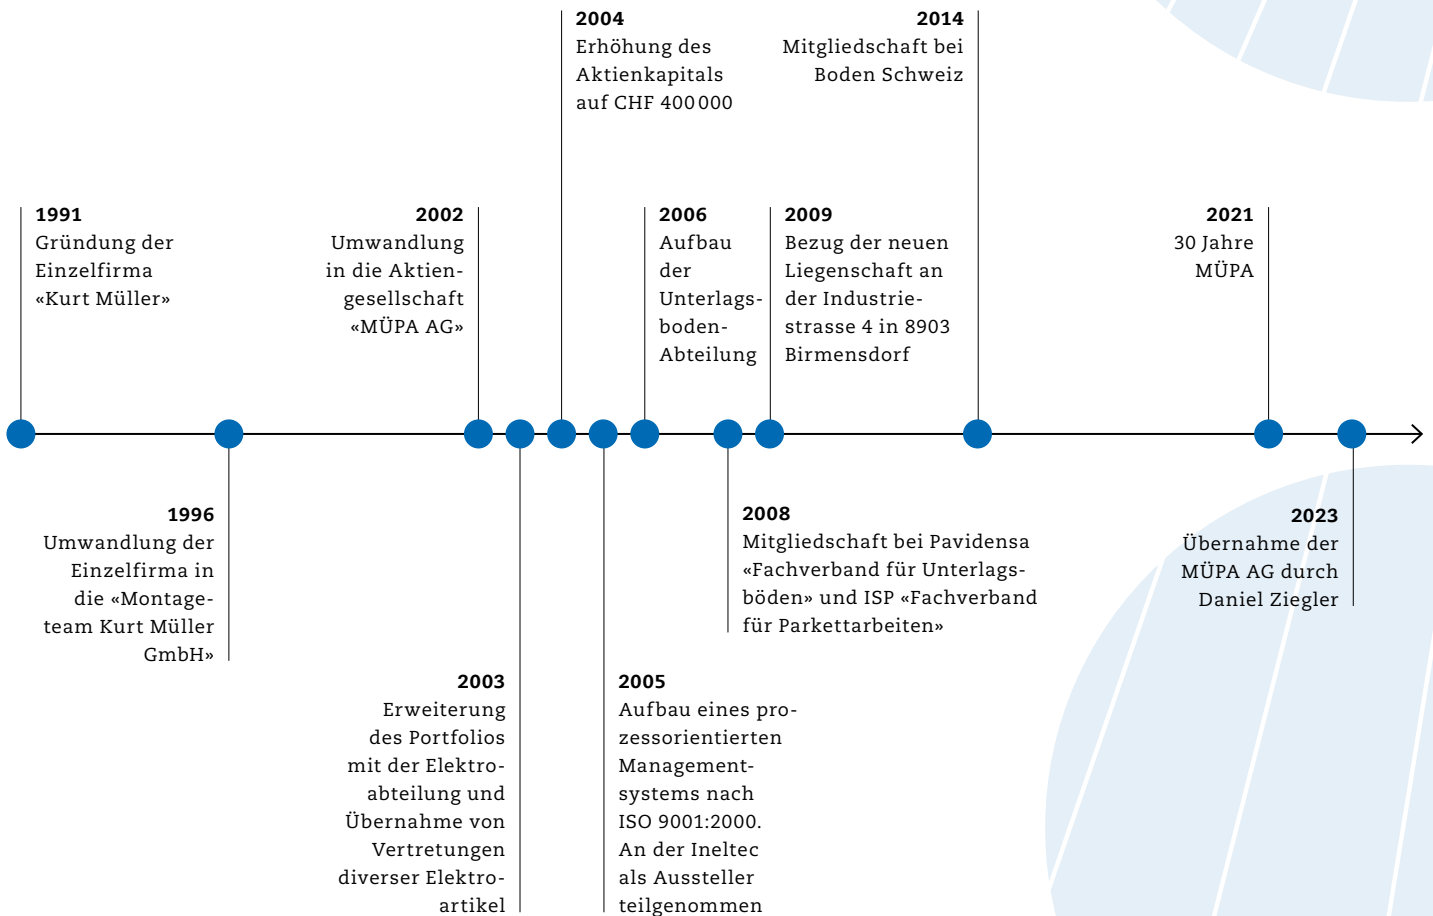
2004
Erhöhung des Aktienkapitals auf CHF 400 000

2014
Mitgliedschaft bei Boden Schweiz

1991
Gründung der Einzelfirma «Kurt Müller»

2002
Umwandlung in die Aktiengesellschaft «MÜPA AG»

2006
Aufbau der Unterlagsboden-Abteilung

2009
Bezug der neuen Liegenschaft an der Industriestrasse 4 in 8903 Birmensdorf

2021
30 Jahre MÜPA

1996
Umwandlung der Einzelfirma in die «Montageteam Kurt Müller GmbH»

2008
Mitgliedschaft bei Pavidensa «Fachverband für Unterlagsböden» und ISP «Fachverband für Parkettarbeiten»

2023
Übernahme der MÜPA AG durch Daniel Ziegler

2003
Erweiterung des Portfolios mit der Elektroabteilung und Übernahme von Vertretungen diverser Elektroartikel

2005
Aufbau eines prozessorientierten Managementsystems nach ISO 9001:2000. An der Ineltec als Aussteller teilgenommen